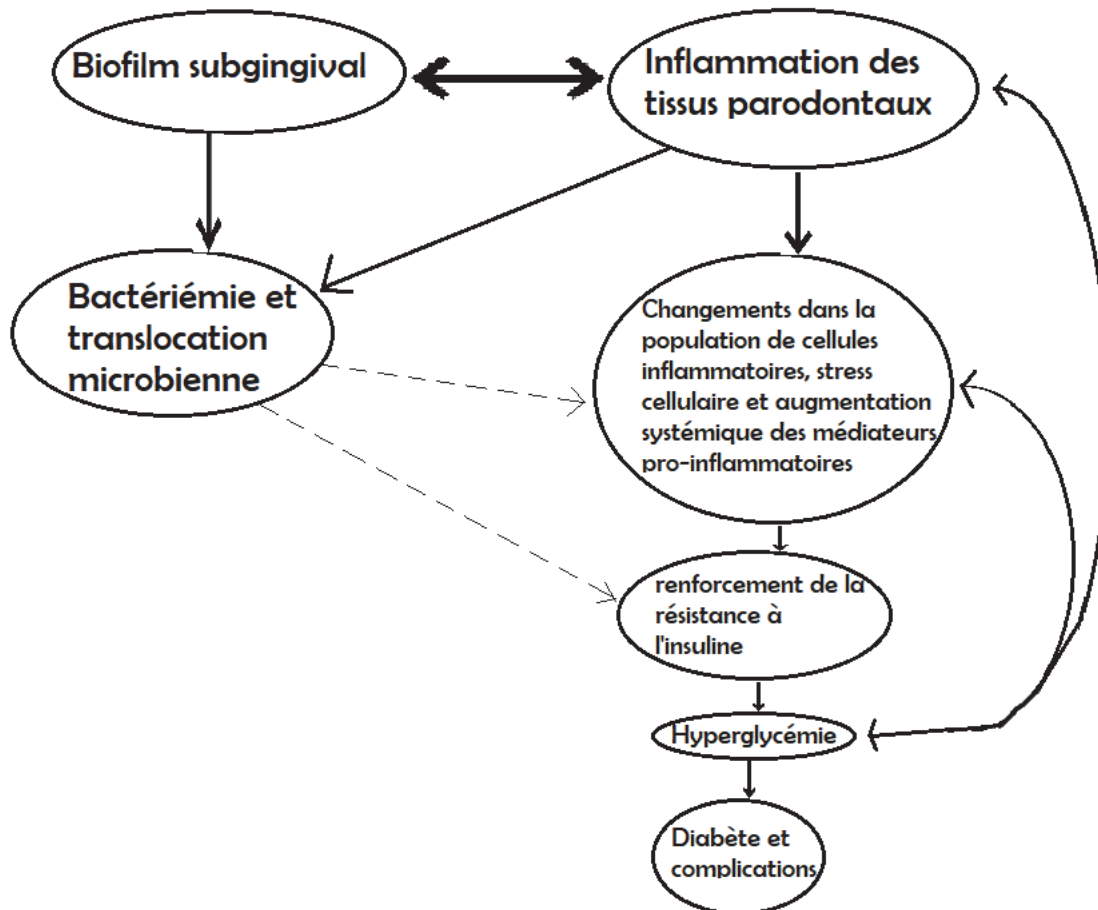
Biofilm subgingival

Inflammation des tissus parodontaux

Bactériémie et translocation microbienne

Changements dans la population de cellules inflammatoires, stress cellulaire et augmentation systémique des médiateurs pro-inflammatoires

renforcement de la résistance à l'insuline

Hyperglycémie

Diabète et complications